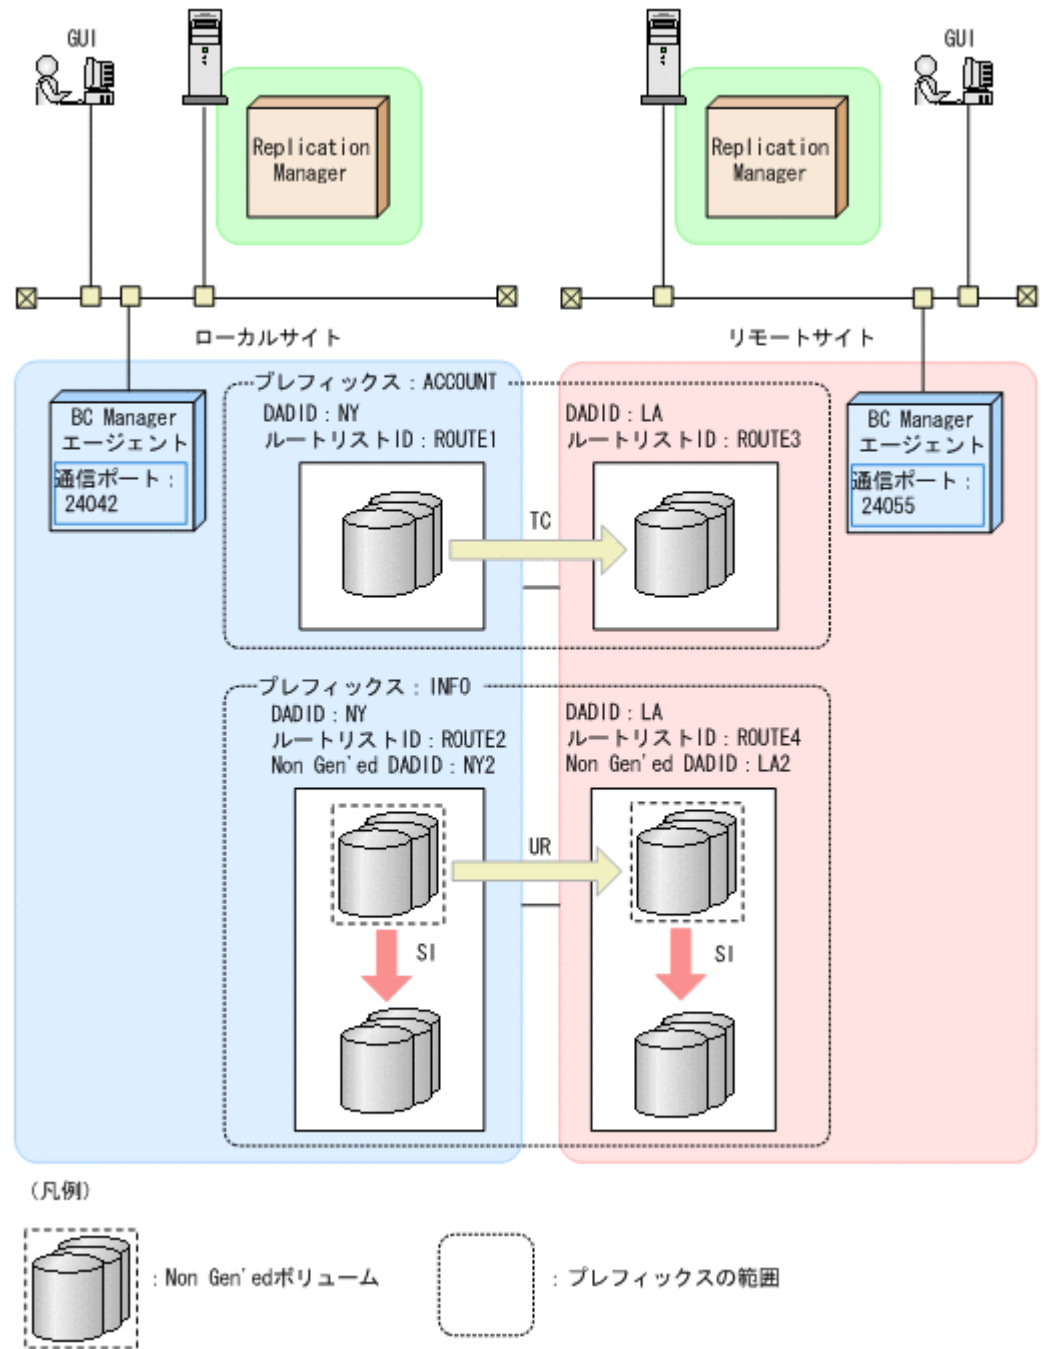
GUI

Replication Manager

Replication Manager

GUI

ローカルサイト

リモートサイト

BC Manager エージェント
通信ポート：24042

プレフィックス：ACCOUNT
DADID：NY
ルートリストID：ROUTE1

DADID：LA
ルートリストID：ROUTE3

BC Manager エージェント
通信ポート：24055

TC

プレフィックス：INFO
DADID：NY
ルートリストID：ROUTE2
Non Gen'ed DADID：NY2

DADID：LA
ルートリストID：ROUTE4
Non Gen'ed DADID：LA2

UR

SI

SI

（凡例）

：Non Gen'edボリューム

：プレフィックスの範囲